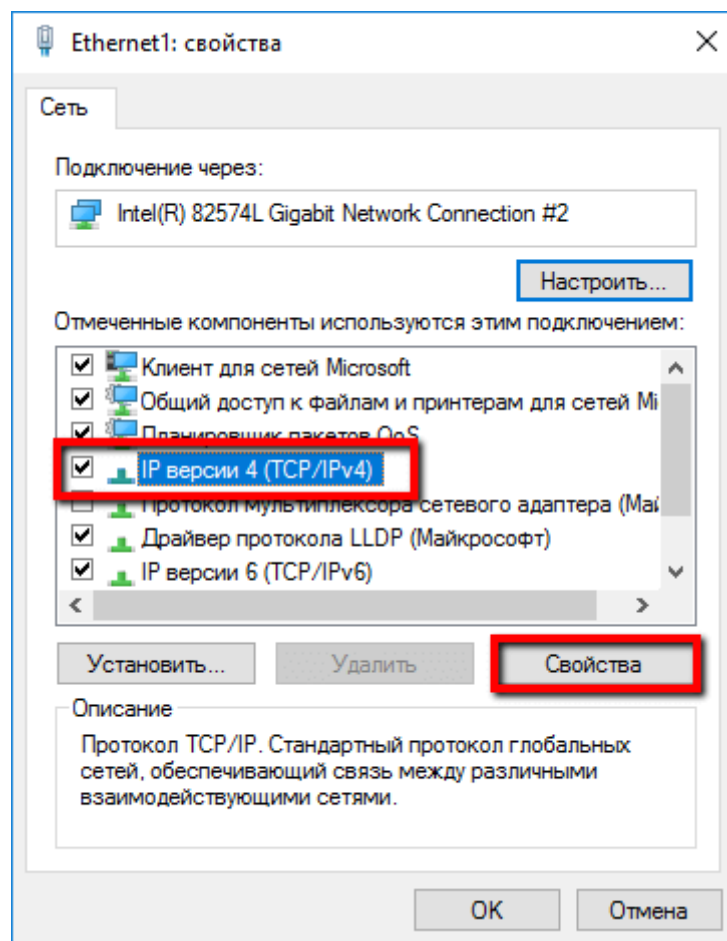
Ethernet1: свойства

Сеть

Подключение через:

Intel(R) 82574L Gigabit Network Connection #2

Настроить...

Отмеченные компоненты используются этим подключением:

Клиент для сетей Microsoft
Общий доступ к файлам и принтерам для сетей Mi
Планировщик пакетов QoS
IP версии 4 (TCP/IPv4)
Протокол мультиплексора сетевого адаптера (Май
Драйвер протокола LLDP (Майкрософт)
IP версии 6 (TCP/IPv6)

Установить... Удалить Свойства

Описание

Протокол TCP/IP. Стандартный протокол глобальных сетей, обеспечивающий связь между различными взаимодействующими сетями.

OK Отмена